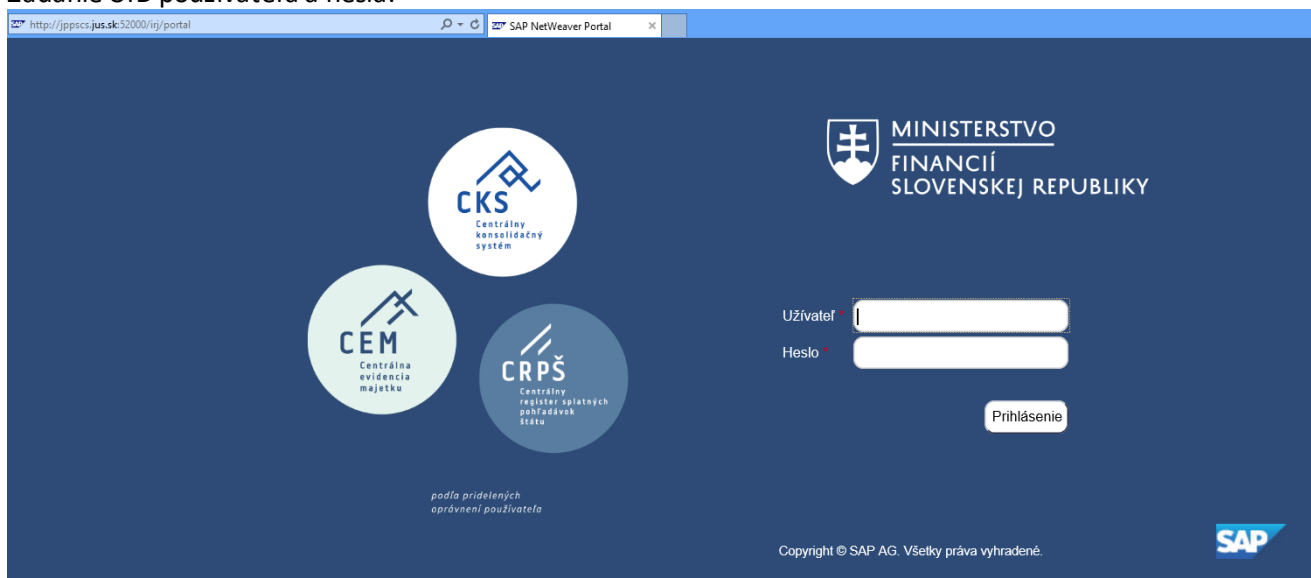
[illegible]

http://jppscs.jus.sk:52000/irj/portal

SAP NetWeaver Portal

CKS
Centrálny konsolidačný systém

CEM
Centrálna evidencia majetku

CRPŠ
Centrálny register splatných pohľadávok štátu

podľa pridelených oprávnení používateľa

MINISTERSTVO
FINANCIÍ
SLOVENSKEJ REPUBLIKY

Užívateľ *

Heslo *

Prihlásenie

Copyright © SAP AG. Všetky práva vyhradené.

SAP